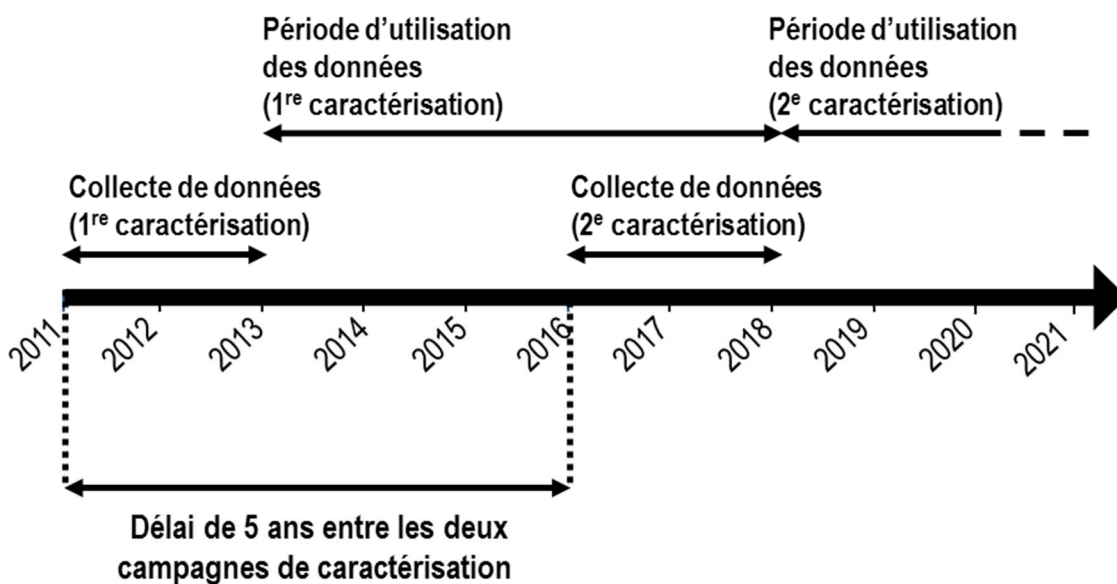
Période d'utilisation des données (1<sup>re</sup> caractérisation)

Période d'utilisation des données (2<sup>e</sup> caractérisation)

Collecte de données (1<sup>re</sup> caractérisation)

Collecte de données (2<sup>e</sup> caractérisation)

2011 2012 2013 2014 2015 2016 2017 2018 2019 2020 2021

Délai de 5 ans entre les deux campagnes de caractérisation